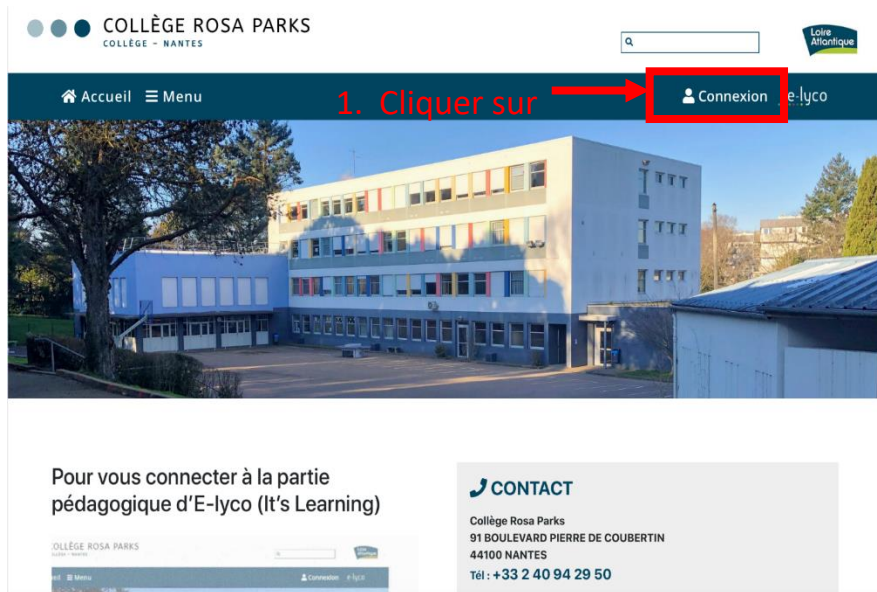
COLLÈGE ROSA PARKS
COLLÈGE - NANTES

Loire Atlantique

Accueil Menu

1. Cliquer sur

Connexion e-lyco

Pour vous connecter à la partie pédagogique d'E-lyco (It's Learning)

COLLÈGE ROSA PARKS

eil Menu Connexion e-lyco

CONTACT

Collège Rosa Parks
91 BOULEVARD PIERRE DE COUBERTIN
44100 NANTES
Tél : +33 2 40 94 29 50